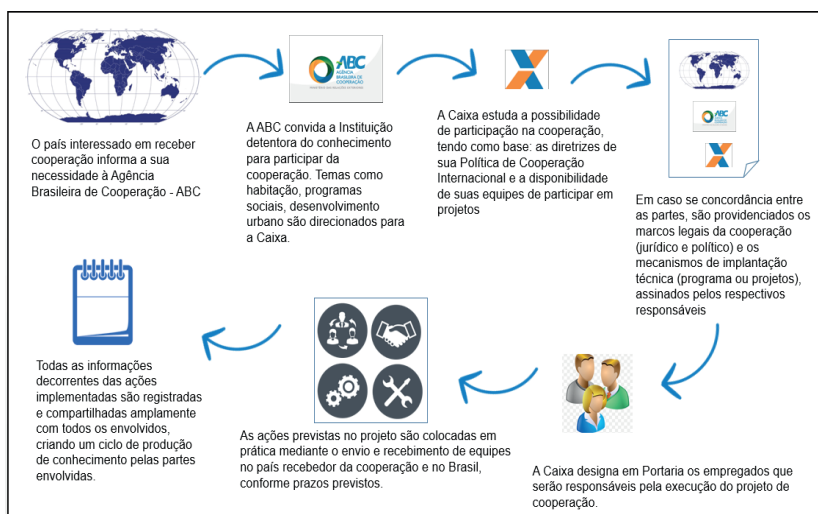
O país interessado em receber cooperação informa a sua necessidade à Agência Brasileira de Cooperação - ABC

ABC AGÊNCIA BRASILEIRA DE COOPERAÇÃO

A ABC convida a Instituição detentora do conhecimento para participar da cooperação. Temas como habitação, programas sociais, desenvolvimento urbano são direcionados para a Caixa.

A Caixa estuda a possibilidade de participação na cooperação, tendo como base: as diretrizes de sua Política de Cooperação Internacional e a disponibilidade de suas equipes de participar em projetos

ABC

Em caso se concordância entre as partes, são providenciados os marcos legais da cooperação (jurídico e político) e os mecanismos de implantação técnica (programa ou projetos), assinados pelos respectivos responsáveis

A Caixa designa em Portaria os empregados que serão responsáveis pela execução do projeto de cooperação.

As ações previstas no projeto são colocadas em prática mediante o envio e recebimento de equipes no país recebedor da cooperação e no Brasil, conforme prazos previstos.

Todas as informações decorrentes das ações implementadas são registradas e compartilhadas amplamente com todos os envolvidos, criando um ciclo de produção de conhecimento pelas partes envolvidas.